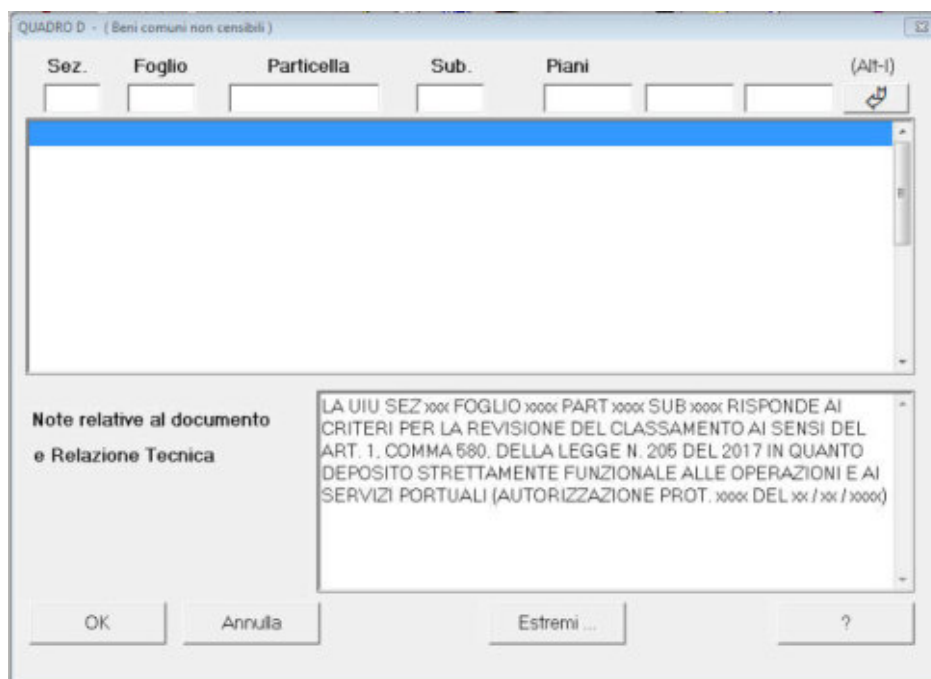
QUADRO D - ( Beni comuni non censibili )

Sez. Foglio Particella Sub. Piani (Alt-I)

Note relative al documento e Relazione Tecnica

LA UIU SEZ xxx FOGLIO xxxx PART xxxx SUB xxxx RISPONDE AI CRITERI PER LA REVISIONE DEL CLASSAMENTO AI SENSI DEL ART. 1, COMMA 580, DELLA LEGGE N. 205 DEL 2017 IN QUANTO DEPOSITO STRETTAMENTE FUNZIONALE ALLE OPERAZIONI E AI SERVIZI PORTUALI (AUTORIZZAZIONE PROT. xxxx DEL xx / xx / xxxx)

OK Annulla Estremi ... ?